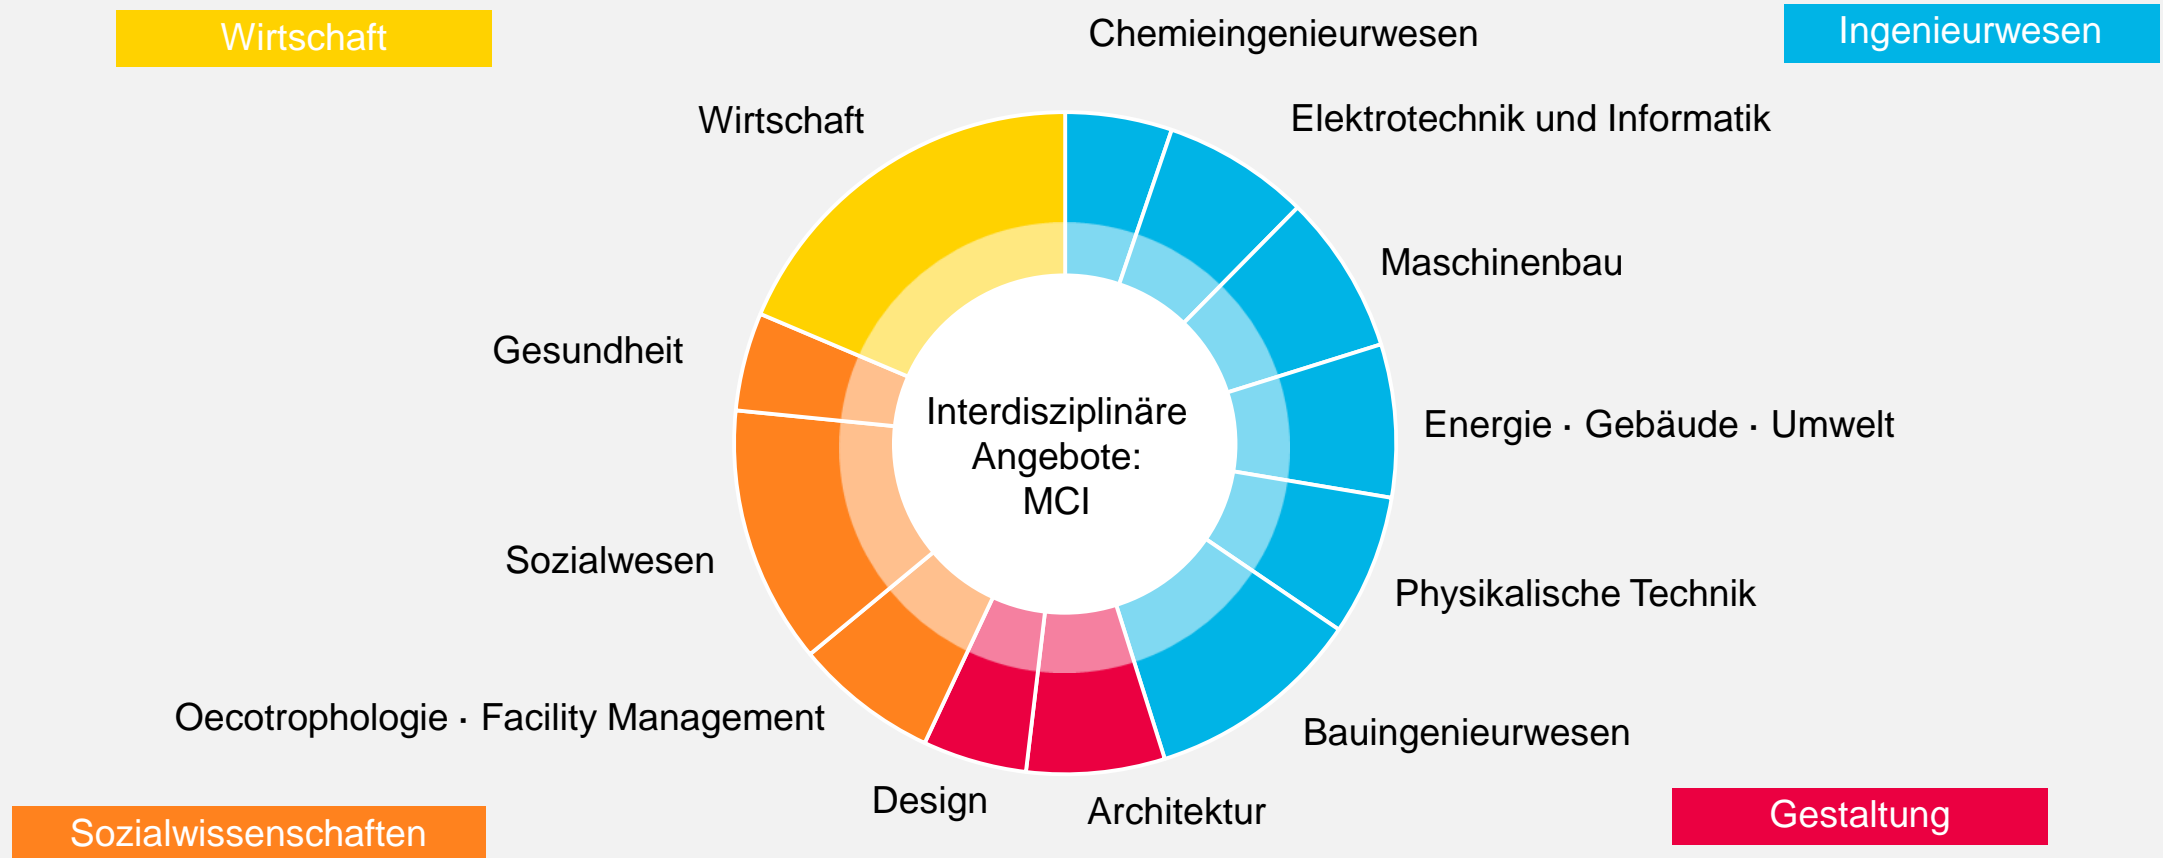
Wirtschaft

Chemieingenieurwesen

Ingenieurwesen

Wirtschaft

Elektrotechnik und Informatik

Maschinenbau

Gesundheit

Interdisziplinäre Angebote: MCI

Energie · Gebäude · Umwelt

Sozialwesen

Physikalische Technik

Oecotrophologie · Facility Management

Bauingenieurwesen

Design

Architektur

Sozialwissenschaften

Gestaltung